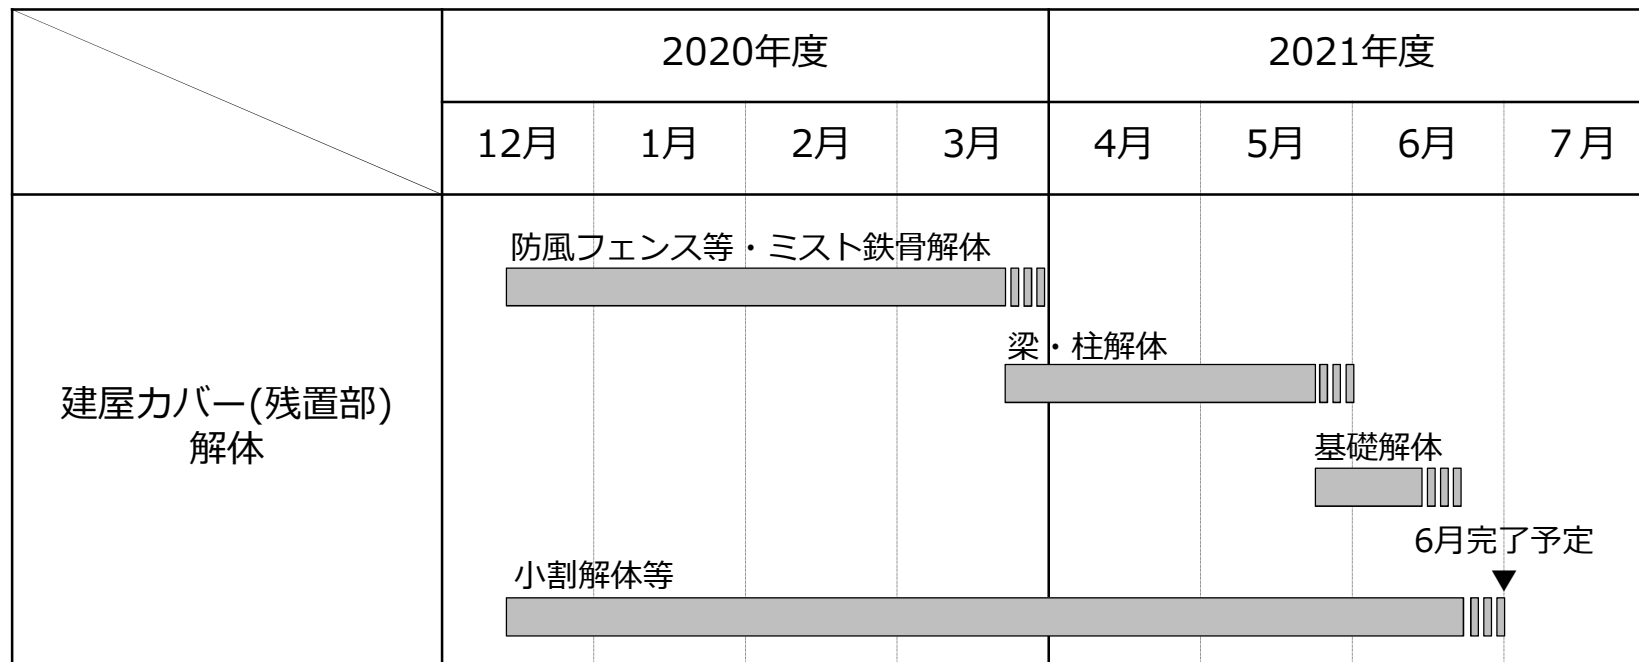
|  | 2020年度 | | | | 2021年度 | | | |
|---|---|---|---|---|---|---|---|---|
|  | 12月 | 1月 | 2月 | 3月 | 4月 | 5月 | 6月 | 7月 |
| 建屋カバー(残置部)解体 | 防風フェンス等・ミスト鉄骨解体 梁・柱解体 基礎解体 6月完了予定 小割解体等 | | | | | | | |